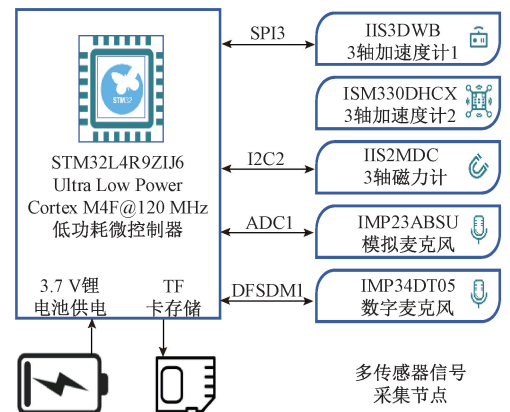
STM32

STM32L4R9ZIJ6
Ultra Low Power
Cortex M4F@120 MHz
低功耗微控制器

3.7 V锂
电池供电

TF
卡存储

SPI3

IIS3DWB
3轴加速度计1

ISM330DHCX
3轴加速度计2

I2C2

IIS2MDC
3轴磁力计

ADC1

IMP23ABSU
模拟麦克风

DFSDM1

IMP34DT05
数字麦克风

多传感器信号
采集节点